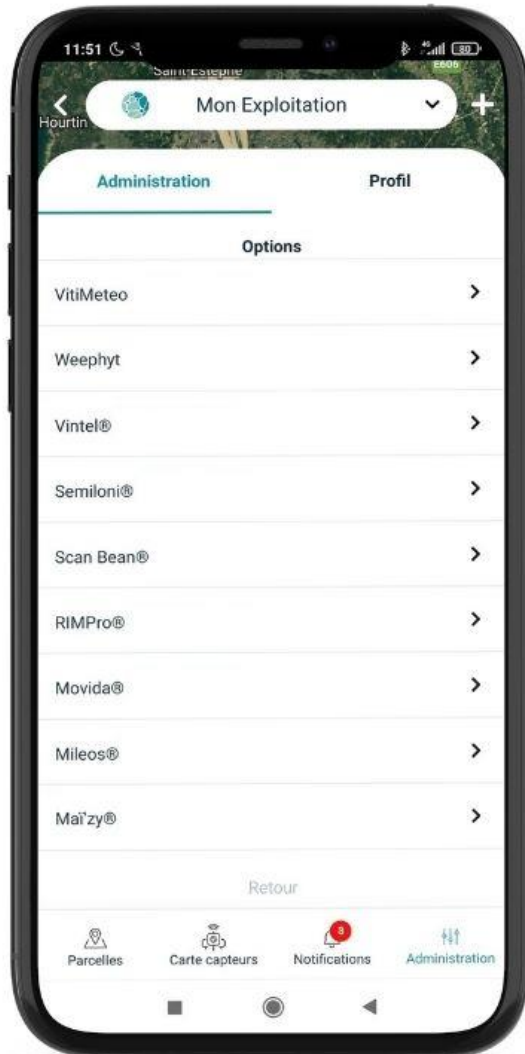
11:51

Saint-Estèphe

E606

80

Hourtin

Mon Exploitation

Administration

Profil

Options

VitiMeteo

Weephyt

Vintel®

Semiloni®

Scan Bean®

RIMPro®

Movida®

Mileos®

Maï'zy®

Retour

Parcelles

Carte capteurs

3

Notifications

Administration